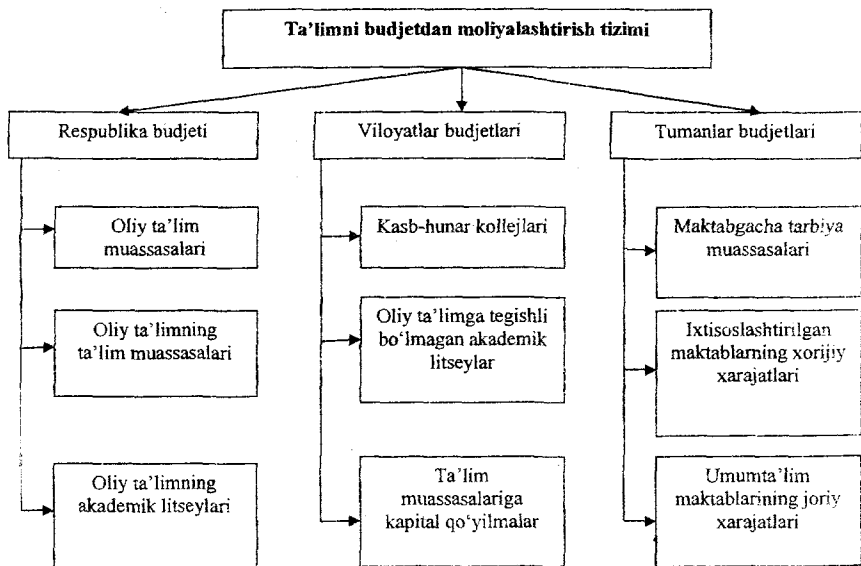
Ta'limni budjetdan moliyalashtirish tizimi

Respublika budjeti

Oliy ta'lim muassasalari

Oliy ta'limning ta'lim muassasalari

Oliy ta'limning akademik litseylari

Viloyatlar budjetlari

Kasb-hunar kollejlari

Oliy ta'limga tegishli bo'lmagan akademik litseylar

Ta'lim muassasalariga kapital qo'yilmalar

Tumanlar budjetlari

Maktabgacha tarbiya muassasalari

Ixtisoslashtirilgan maktablarning xorijiy xarajatlari

Umumta'lim maktablarining joriy xarajatlari